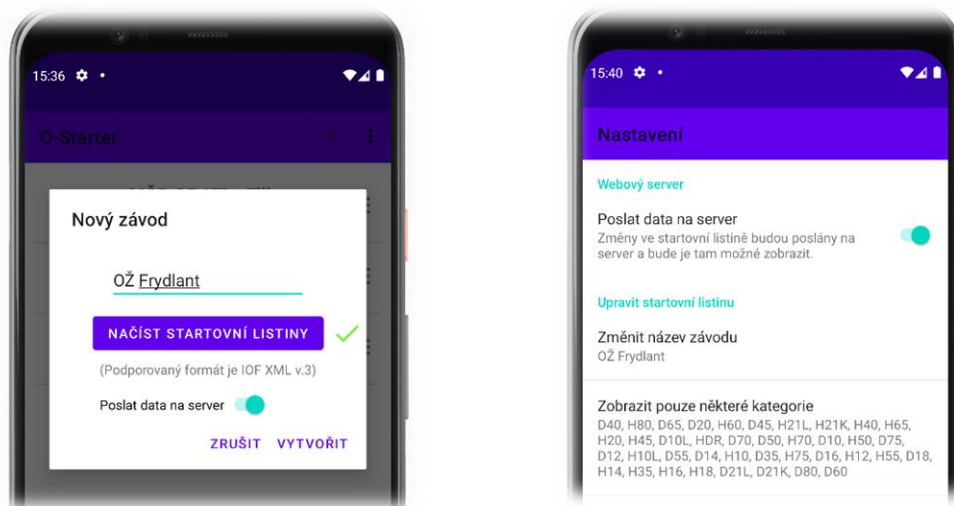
15:36

O-Starter

Nový závod

OŽ Frydlant

NAČÍST STARTOVNÍ LISTINY

(Podporovaný formát je IOF XML v.3)

Poslat data na server

ZRUŠIT VYTVOŘIT

15:40

Nastavení

Webový server

Poslat data na server
Změny ve startovní listině budou poslány na server a bude je tam možné zobrazit.

Upravit startovní listinu

Změnit název závodu
OŽ Frydlant

Zobrazit pouze některé kategorie
D40, H80, D65, D20, H60, D45, H21L, H21K, H40, H65, H20, H45, D10L, HDR, D70, D50, H70, D10, H50, D75, D12, H10L, D55, D14, H10, D35, H75, D16, H12, H55, D18, H14, H35, H16, H18, D21L, D21K, D80, D60